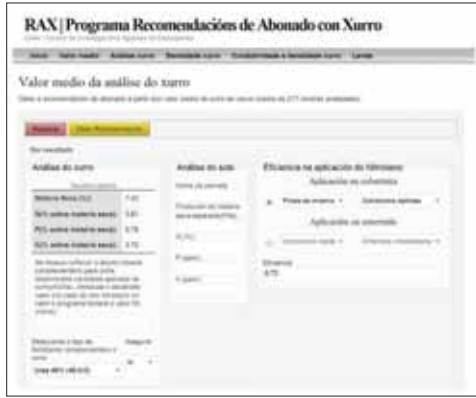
RAX | Programa Recomendacións de Abonado con Xurro

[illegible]

Inicio | Valor medio | Análise xurro | Densidade xurro | Condutividade e densidade xurro | Lendas

Valor medio da análise do xurro

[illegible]

Reiniciar | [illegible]

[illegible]

Análise do xurro

| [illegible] | |
|---|---|
| Materia Seca (%) | 7,43 |
| N (% sobre materia seca) | 3,61 |
| P (% sobre materia seca) | 0,78 |
| K (% sobre materia seca) | 3,75 |

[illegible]

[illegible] | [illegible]

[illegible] | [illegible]

Análise do solo

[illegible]

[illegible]

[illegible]

P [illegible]

K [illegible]

Eficiencia na aplicación do Nitróxeno

Aplicación na cobertura

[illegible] | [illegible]

Aplicación na sementeira

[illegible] | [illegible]

Eficiencia

0,70